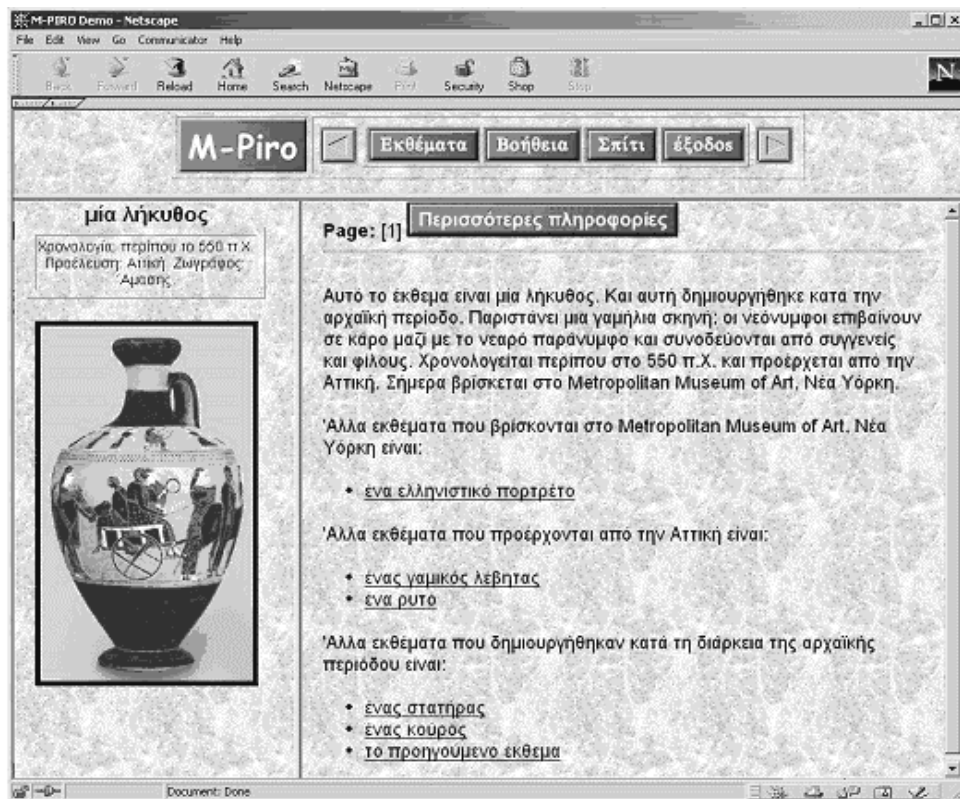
M-PIRO Demo - Netscape

File Edit View Go Communicator Help

Back Forward Reload Home Search Netscape Print Security Shop Stop

M-Piro

Εκθέματα Βοήθεια Σπίτι έξοδος

μία λήκυθος

Χρονολογία: περίπου το 550 π.Χ. Προέλευση: Αττική. Ζωγράφος: Αμασης

Page: [1] Περισσότερες πληροφορίες

Αυτό το έκθεμα ειναι μία λήκυθος. Και αυτή δημιουργήθηκε κατα την αρχαϊκή περίοδο. Παριστάνει μια γαμήλια σκηνή: οι νεόνυμφοι επιβαίνουν σε κάρο μαζί με το νεαρό παράνυμφο και συνοδεύονται από συγγενείς και φίλους. Χρονολογείται περίπου στο 550 π.Χ. και προέρχεται από την Αττική. Σήμερα βρίσκεται στο Metropolitan Museum of Art, Νέα Υόρκη.

'Αλλα εκθέματα που βρίσκονται στο Metropolitan Museum of Art, Νέα Υόρκη είναι:

• ένα ελληνιστικό πορτρέτο

'Αλλα εκθέματα που προέρχονται από την Αττική είναι:

• ένας γαμικός λεβητας
• ένα ρυτό

'Αλλα εκθέματα που δημιουργήθηκαν κατά τη διάρκεια της αρχαϊκής περιόδου είναι:

• ένας στατήρας
• ένας κούρος
• το προηγούμενο έκθεμα

Document: Done